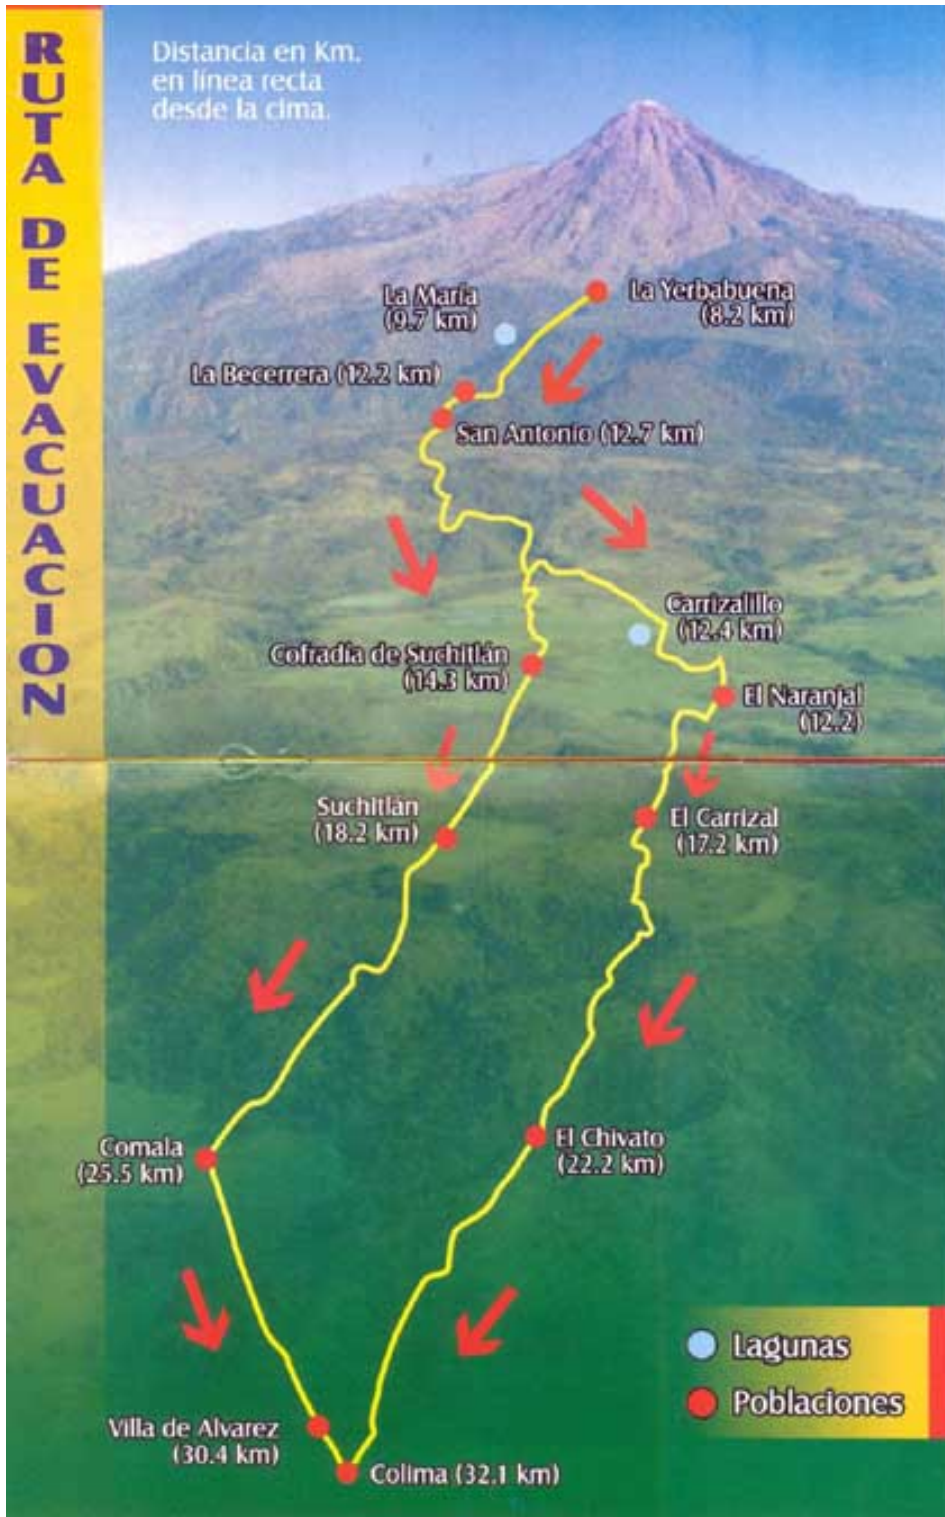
RUTA DE EVACUACION

Distancia en Km. en línea recta desde la cima.

La María (9.7 km)

La Yerbabuena (8.2 km)

La Becerrera (12.2 km)

San Antonio (12.7 km)

Carrizalillo (12.4 km)

Cofradía de Suchitlán (14.3 km)

El Naranjal (12.2)

Suchitlán (18.2 km)

El Carrizal (17.2 km)

Comala (25.5 km)

El Chivato (22.2 km)

Lagunas

Poblaciones

Villa de Alvarez (30.4 km)

Colima (32.1 km)